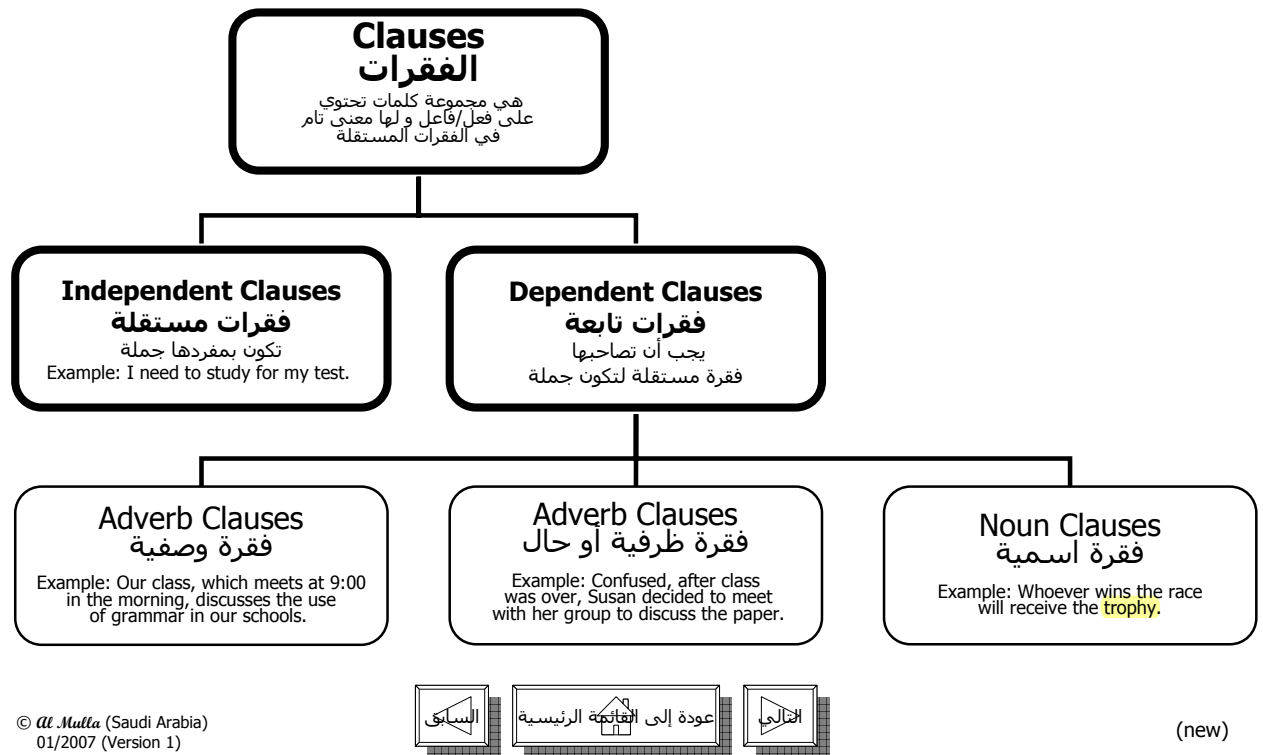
Clauses
الفقرات
هي مجموعة كلمات تحتوي على فعل/فاعل و لها معنى تام في الفقرات المستقلة

Independent Clauses
فقرات مستقلة
تكون بمفردها جملة
Example: I need to study for my test.

Dependent Clauses
فقرات تابعة
يجب أن تصاحبها فقرة مستقلة لتكون جملة

Adverb Clauses
فقرة وصفية
Example: Our class, which meets at 9:00 in the morning, discusses the use of grammar in our schools.

Adverb Clauses
فقرة ظرفية أو حال
Example: Confused, after class was over, Susan decided to meet with her group to discuss the paper.

Noun Clauses
فقرة اسمية
Example: Whoever wins the race will receive the trophy.

© Al Mulla (Saudi Arabia)
01/2007 (Version 1)

السابق
عودة إلى القائمة الرئيسية
التالي

(new)